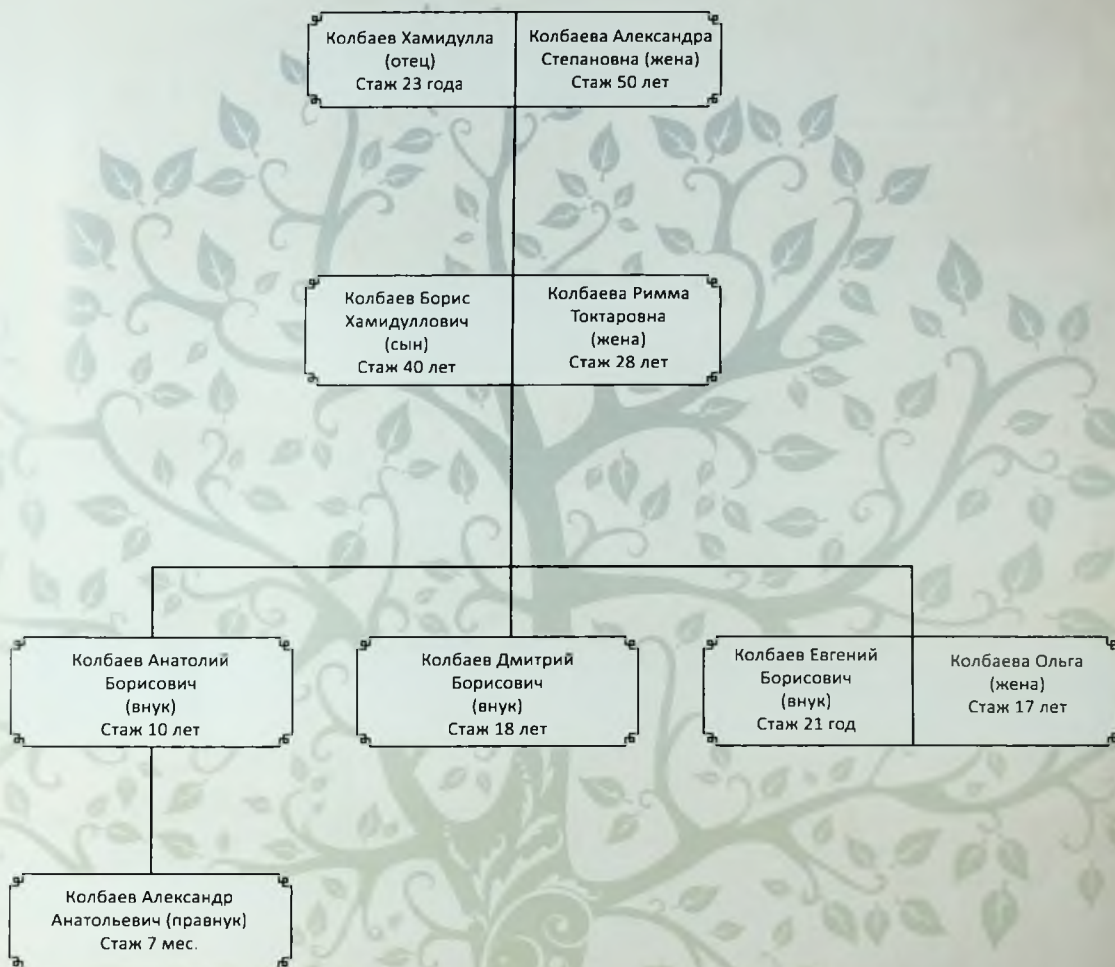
Колбаев Хамидулла (отец) Стаж 23 года

Колбаева Александра Степановна (жена) Стаж 50 лет

Колбаев Борис Хамидуллович (сын) Стаж 40 лет

Колбаева Римма Токтаровна (жена) Стаж 28 лет

Колбаев Анатолий Борисович (внук) Стаж 10 лет

Колбаев Дмитрий Борисович (внук) Стаж 18 лет

Колбаев Евгений Борисович (внук) Стаж 21 год

Колбаева Ольга (жена) Стаж 17 лет

Колбаев Александр Анатольевич (правнук) Стаж 7 мес.